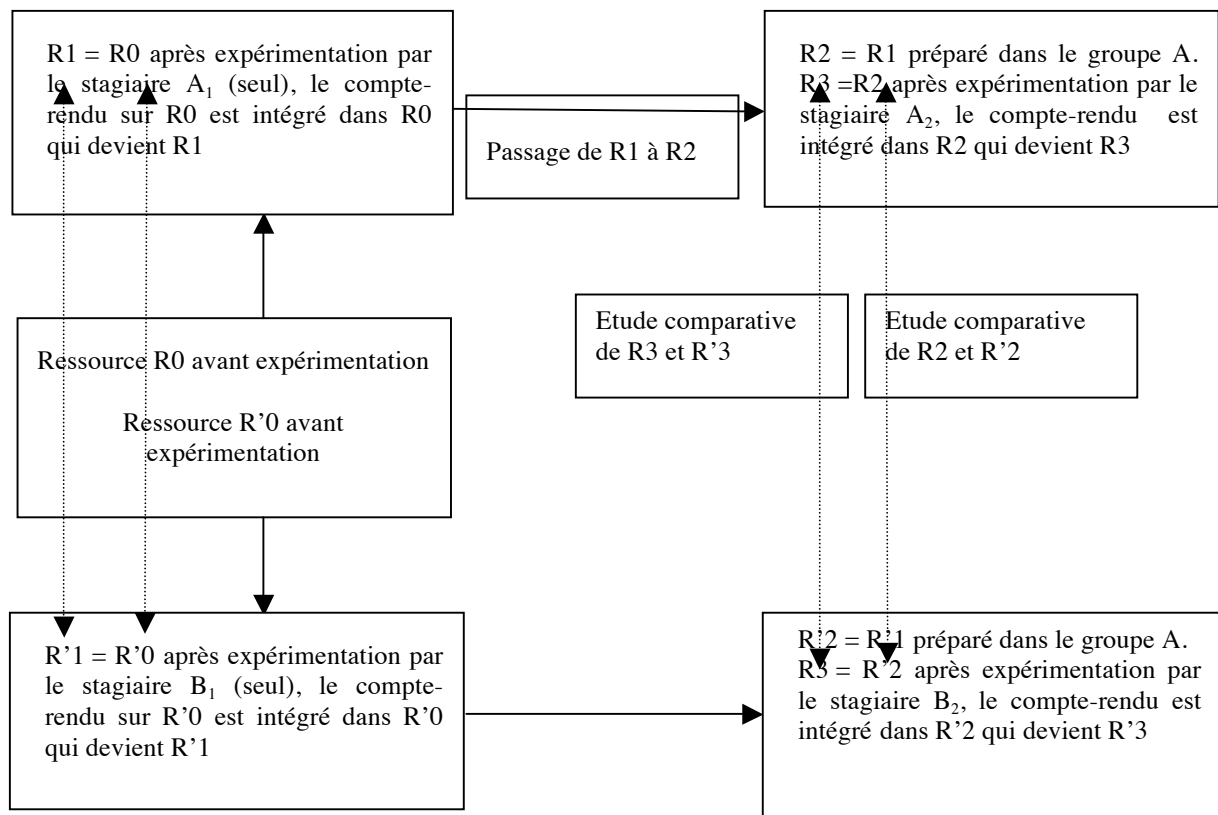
R1 = R0 après expérimentation par le stagiaire $A_1$ (seul), le compte-rendu sur R0 est intégré dans R0 qui devient R1

Passage de R1 à R2

R2 = R1 préparé dans le groupe A. R3 =R2 après expérimentation par le stagiaire $A_2$, le compte-rendu est intégré dans R2 qui devient R3

Etude comparative de R3 et R'3

Etude comparative de R2 et R'2

Ressource R0 avant expérimentation

Ressource R'0 avant expérimentation

R'1 = R'0 après expérimentation par le stagiaire $B_1$ (seul), le compte-rendu sur R'0 est intégré dans R'0 qui devient R'1

R'2 = R'1 préparé dans le groupe A. R'3 = R'2 après expérimentation par le stagiaire $B_2$, le compte-rendu est intégré dans R'2 qui devient R'3